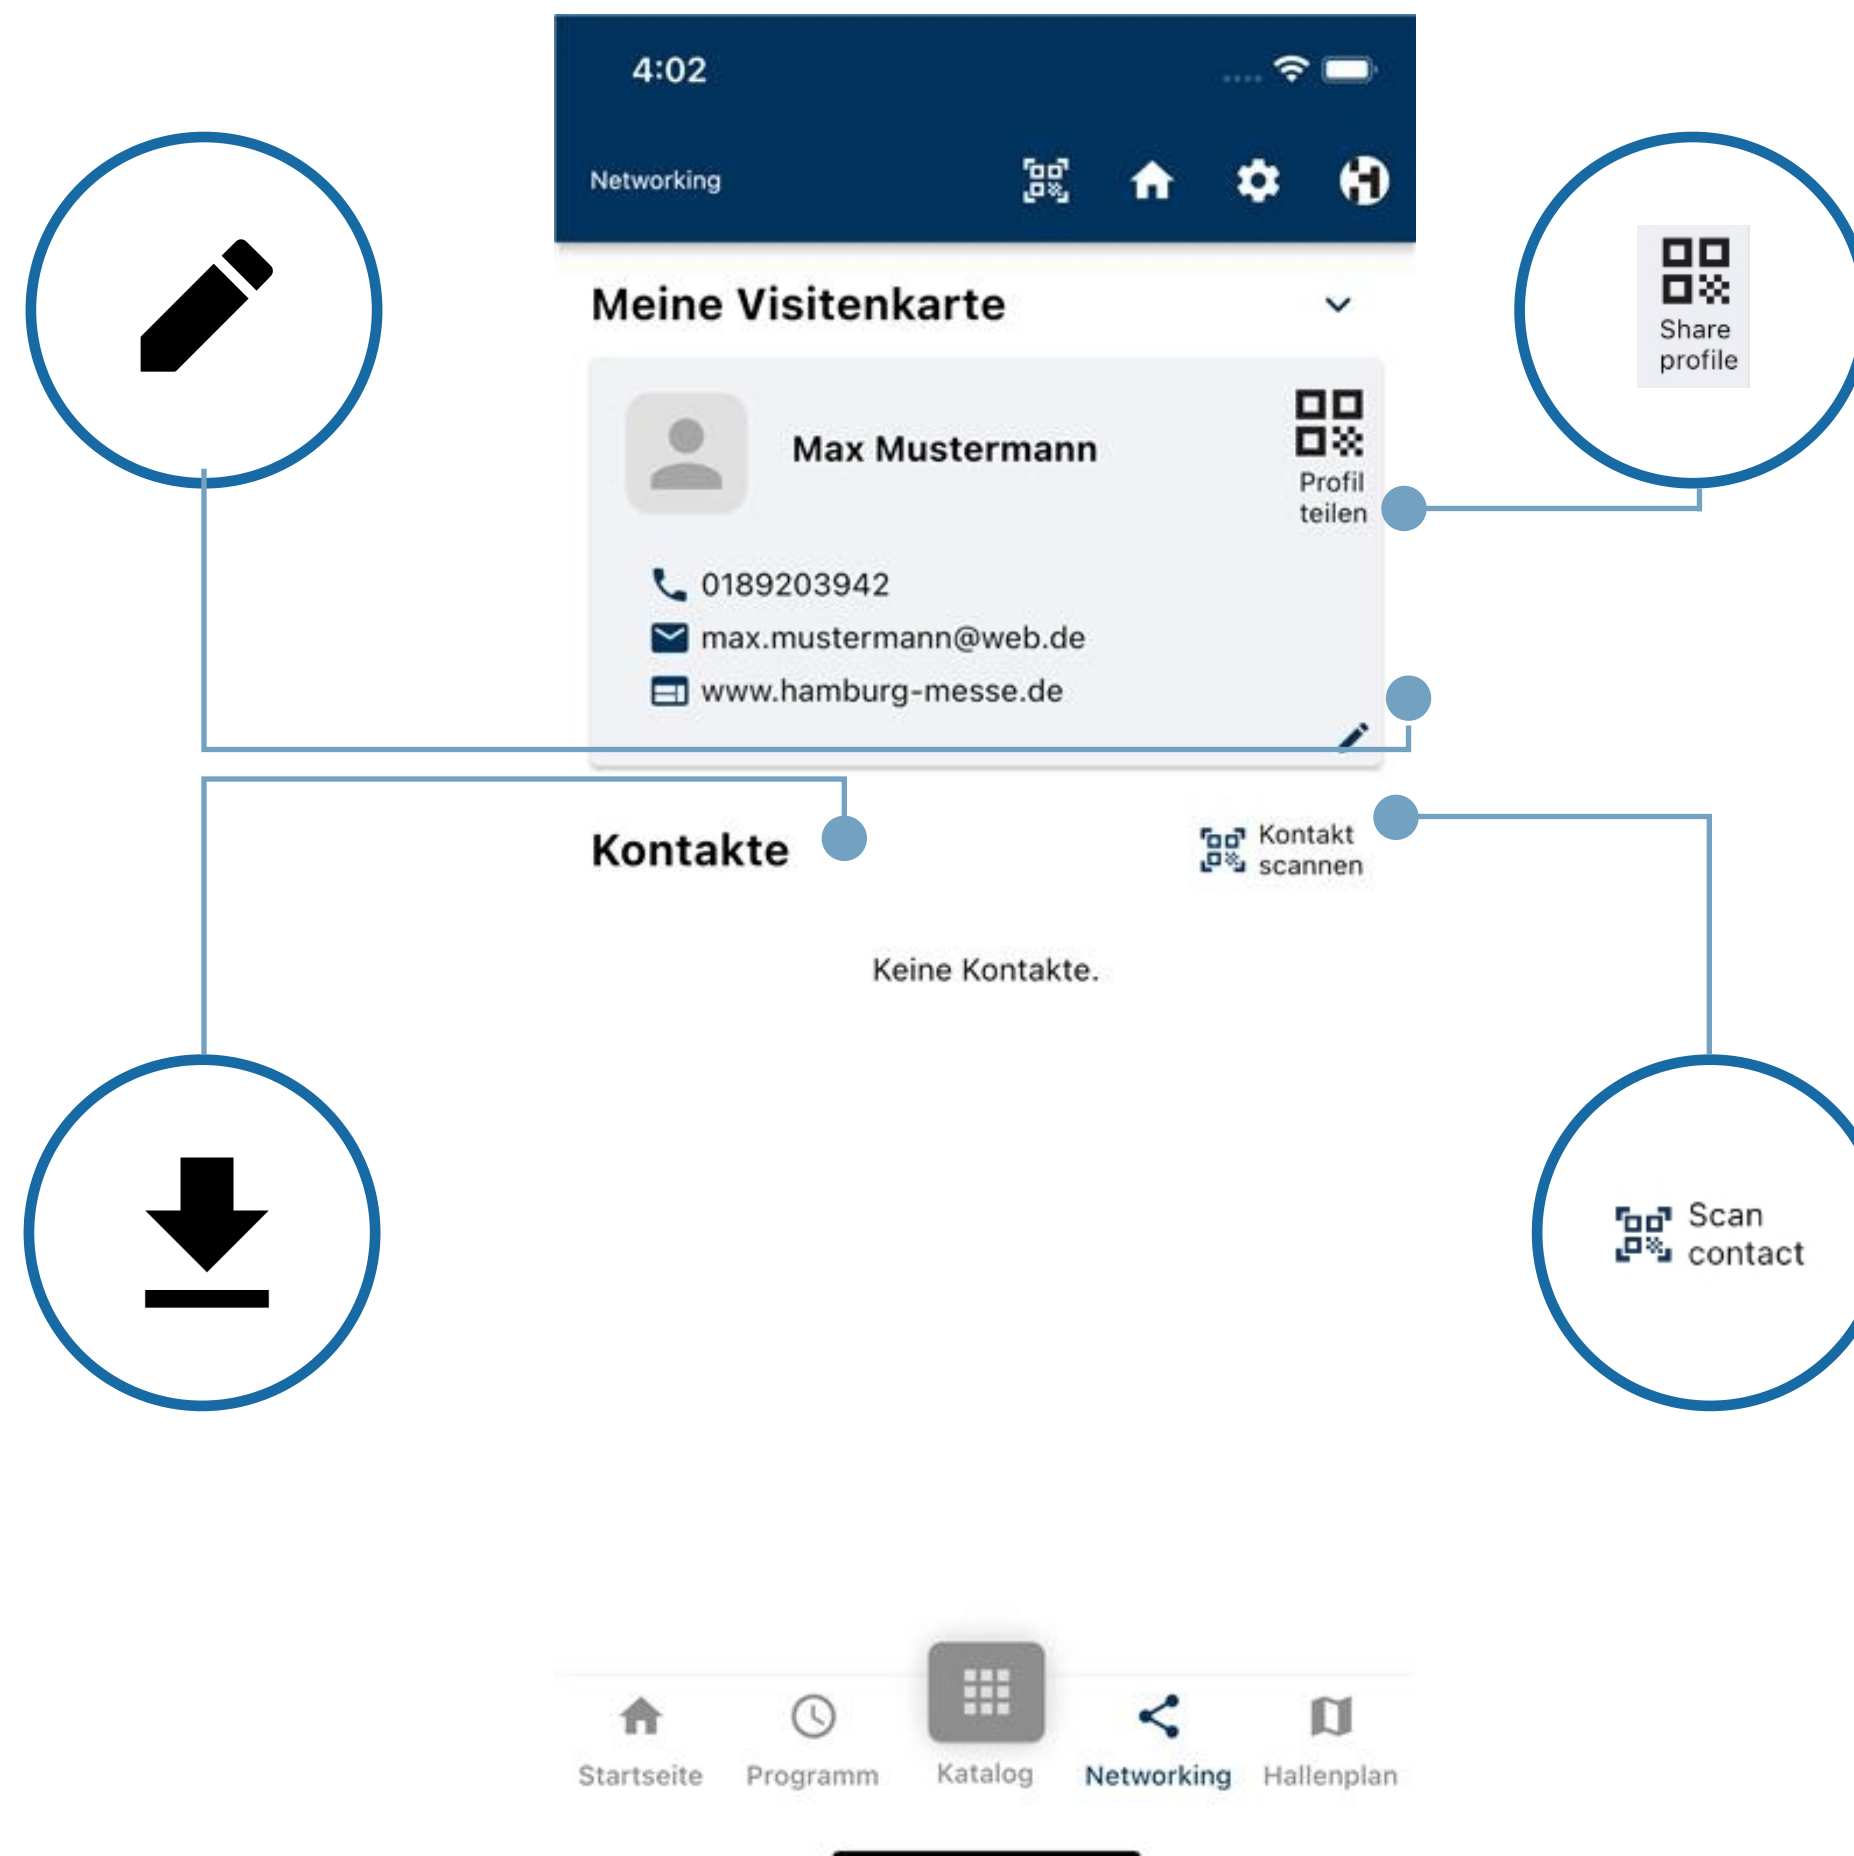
4:02

Networking

Meine Visitenkarte

Max Mustermann

Profil teilen

0189203942

max.mustermann@web.de

www.hamburg-messe.de

Kontakte

Kontakt scannen

Keine Kontakte.

Share profile

Scan contact

Startseite Programm Katalog Networking Hallenplan